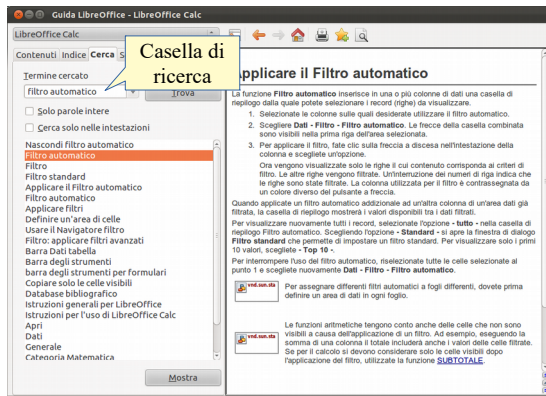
Guida LibreOffice - LibreOffice Calc

LibreOffice Calc

Contenuti Indice Cerca S

Casella di ricerca

Termine cercato

filtro automatico

Trova

Solo parole intere

Cerca solo nelle intestazioni

Nascondi filtro automatico
Filtro automatico
Filtro
Filtro standard
Applicare il Filtro automatico
Filtro automatico
Applicare filtri
Definire un'area di celle
Usare il Navigatore filtro
Filtro: applicare filtri avanzati
Barra Dati tabella
Barra degli strumenti
barra degli strumenti per formulari
Copiare solo le celle visibili
Database bibliografico
Istruzioni generali per LibreOffice
Istruzioni per l'uso di LibreOffice Calc
Apri
Dati
Generale
Categoria Matematica

Mostra

Applicare il Filtro automatico

La funzione Filtro automatico inserisce in una o più colonne di dati una casella di riepilogo dalla quale potete selezionare i record (righe) da visualizzare.

1. Selezionate le colonne sulle quali desiderate utilizzare il filtro automatico.

2. Scegliete Dati - Filtro - Filtro automatico. Le frecce della casella combinata sono visibili nella prima riga dell'area selezionata.

3. Per applicare il filtro, fate clic sulla freccia a discesa nell'intestazione della colonna e scegliete un'opzione.

Ora vengono visualizzate solo le righe il cui contenuto corrisponda ai criteri di filtro. Le altre righe vengono filtrate. Un'interruzione dei numeri di riga indica che le righe sono state filtrate. La colonna utilizzata per il filtro è contrassegnata da un colore diverso del pulsante a freccia.

Quando applicate un filtro automatico addizionale ad un'altra colonna di un'area dati già filtrata, la casella di riepilogo mostrerà i valori disponibili tra i dati filtrati.

Per visualizzare nuovamente tutti i record, selezionate l'opzione - tutto - nella casella di riepilogo Filtro automatico. Scegliendo l'opzione - Standard - si apre la finestra di dialogo Filtro standard che permette di impostare un filtro standard. Per visualizzare solo i primi 10 valori, scegliete - Top 10 -.

Per interrompere l'uso del filtro automatico, riselezionate tutte le celle selezionate al punto 1 e scegliete nuovamente Dati - Filtro - Filtro automatico.

vnd.sun.sta

Per assegnare differenti filtri automatici a fogli differenti, dovete prima definire un'area di dati in ogni foglio.

vnd.sun.sta

Le funzioni aritmetiche tengono conto anche delle celle che non sono visibili a causa dell'applicazione di un filtro. Ad esempio, eseguendo la somma di una colonna il totale includerà anche i valori delle celle filtrate. Se per il calcolo si devono considerare solo le celle visibili dopo l'applicazione del filtro, utilizzate la funzione SUBTOTALE.